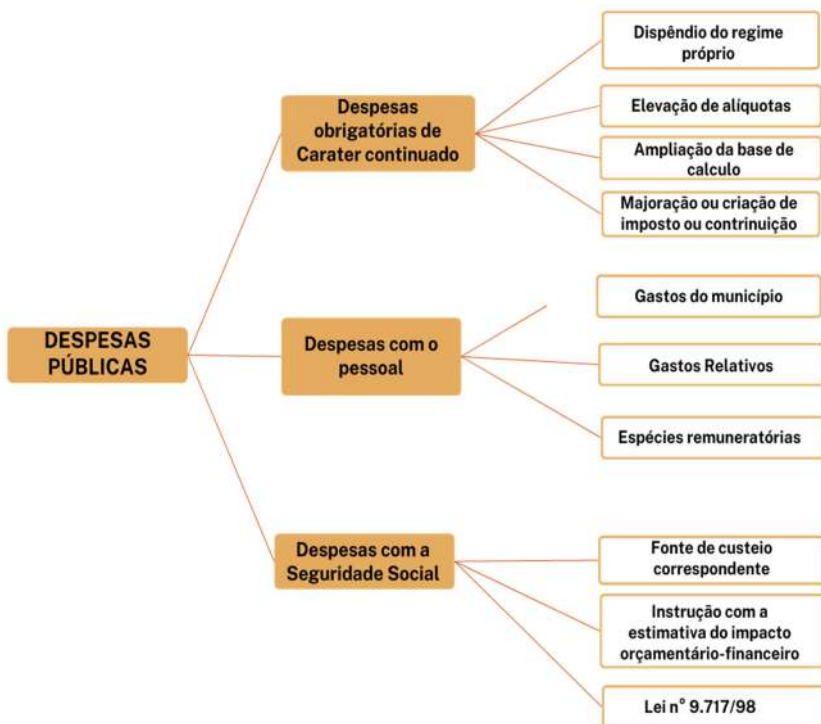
DESPESAS PÚBLICAS

Despesas obrigatórias de Carater continuado

Dispêndio do regime próprio

Elevação de alíquotas

Ampliação da base de calculo

Majoração ou criação de imposto ou contrinuição

Despesas com o pessoal

Gastos do município

Gastos Relativos

Espécies remuneratórias

Despesas com a Seguridade Social

Fonte de custeio correspondente

Instrução com a estimativa do impacto orçamentário-financeiro

Lei n° 9.717/98